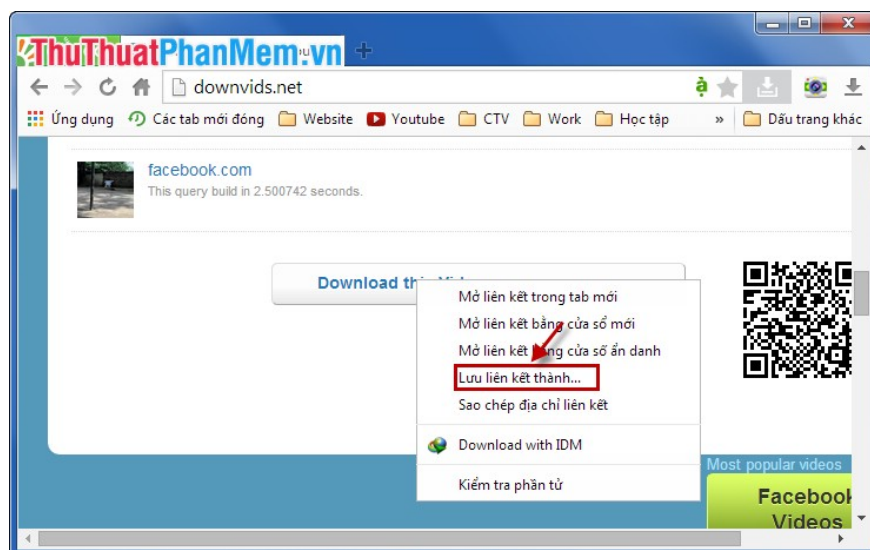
ThuThuatPhanMem.vn

downvids.net

Ứng dụng Các tab mới đóng Website Youtube CTV Work Học tập » Dấu trang khác

facebook.com
This query build in 2.500742 seconds.

Download th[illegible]

Mở liên kết trong tab mới
Mở liên kết b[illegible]ng cửa sổ mới
Mở liên kết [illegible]ng cửa sổ ẩn danh
Lưu liên kết thành...
Sao chép địa chỉ liên kết
Download with IDM
Kiểm tra phần tử

Most popular videos
Faceboo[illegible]
Videos